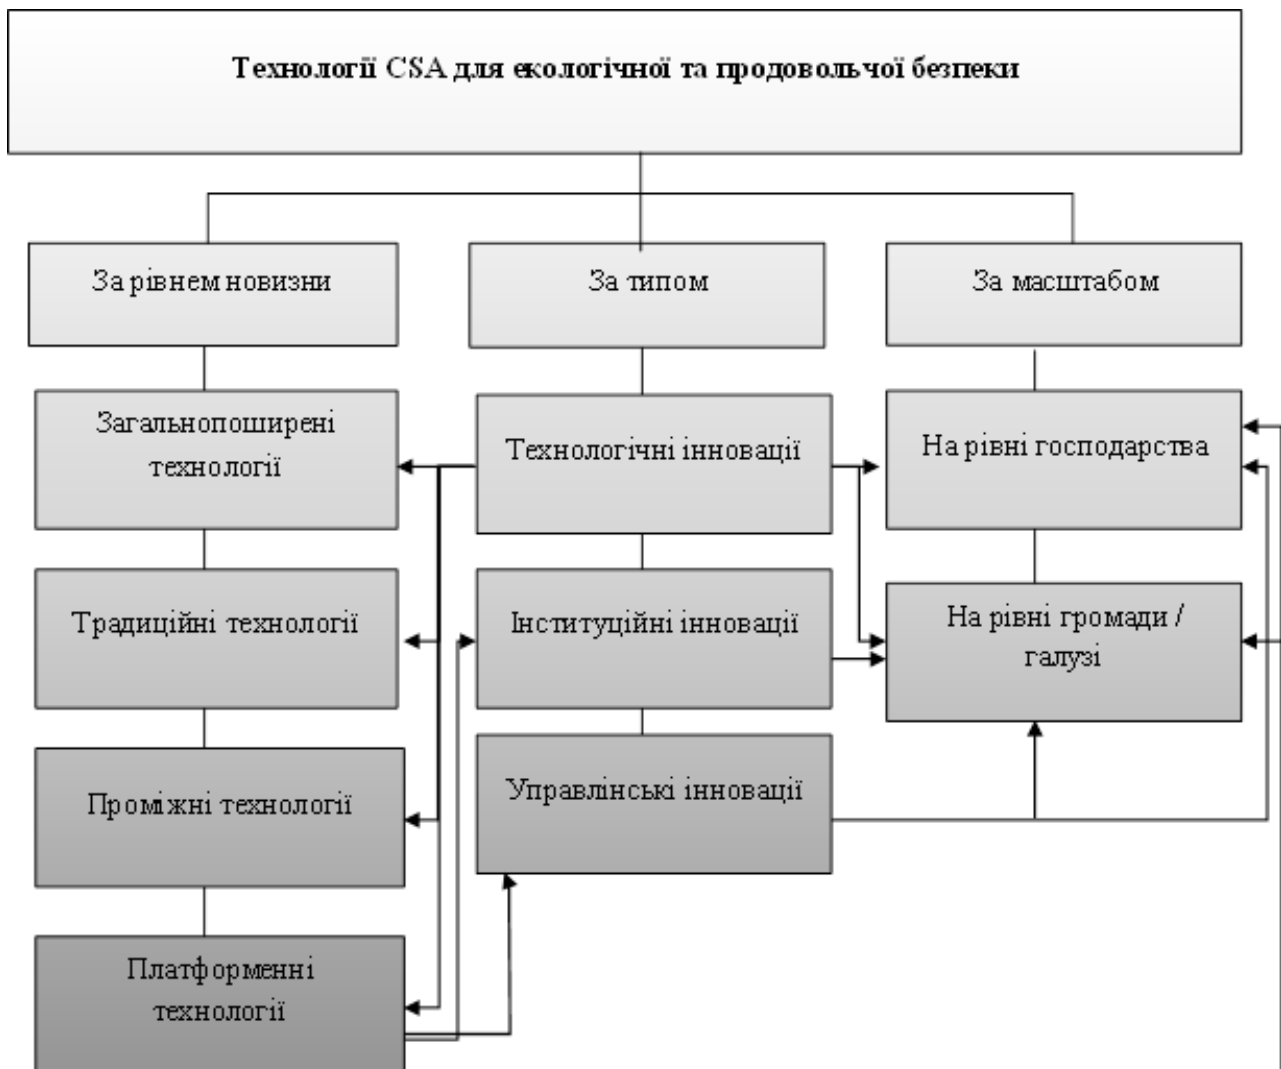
Технології CSA для екологічної та продовольчої безпеки

За рівнем новизни

За типом

За масштабом

Загальнопоширені технології

Технологічні інновації

На рівні господарства

Традиційні технології

Інституційні інновації

На рівні громади / галузі

Проміжні технології

Управлінські інновації

Платформенні технології